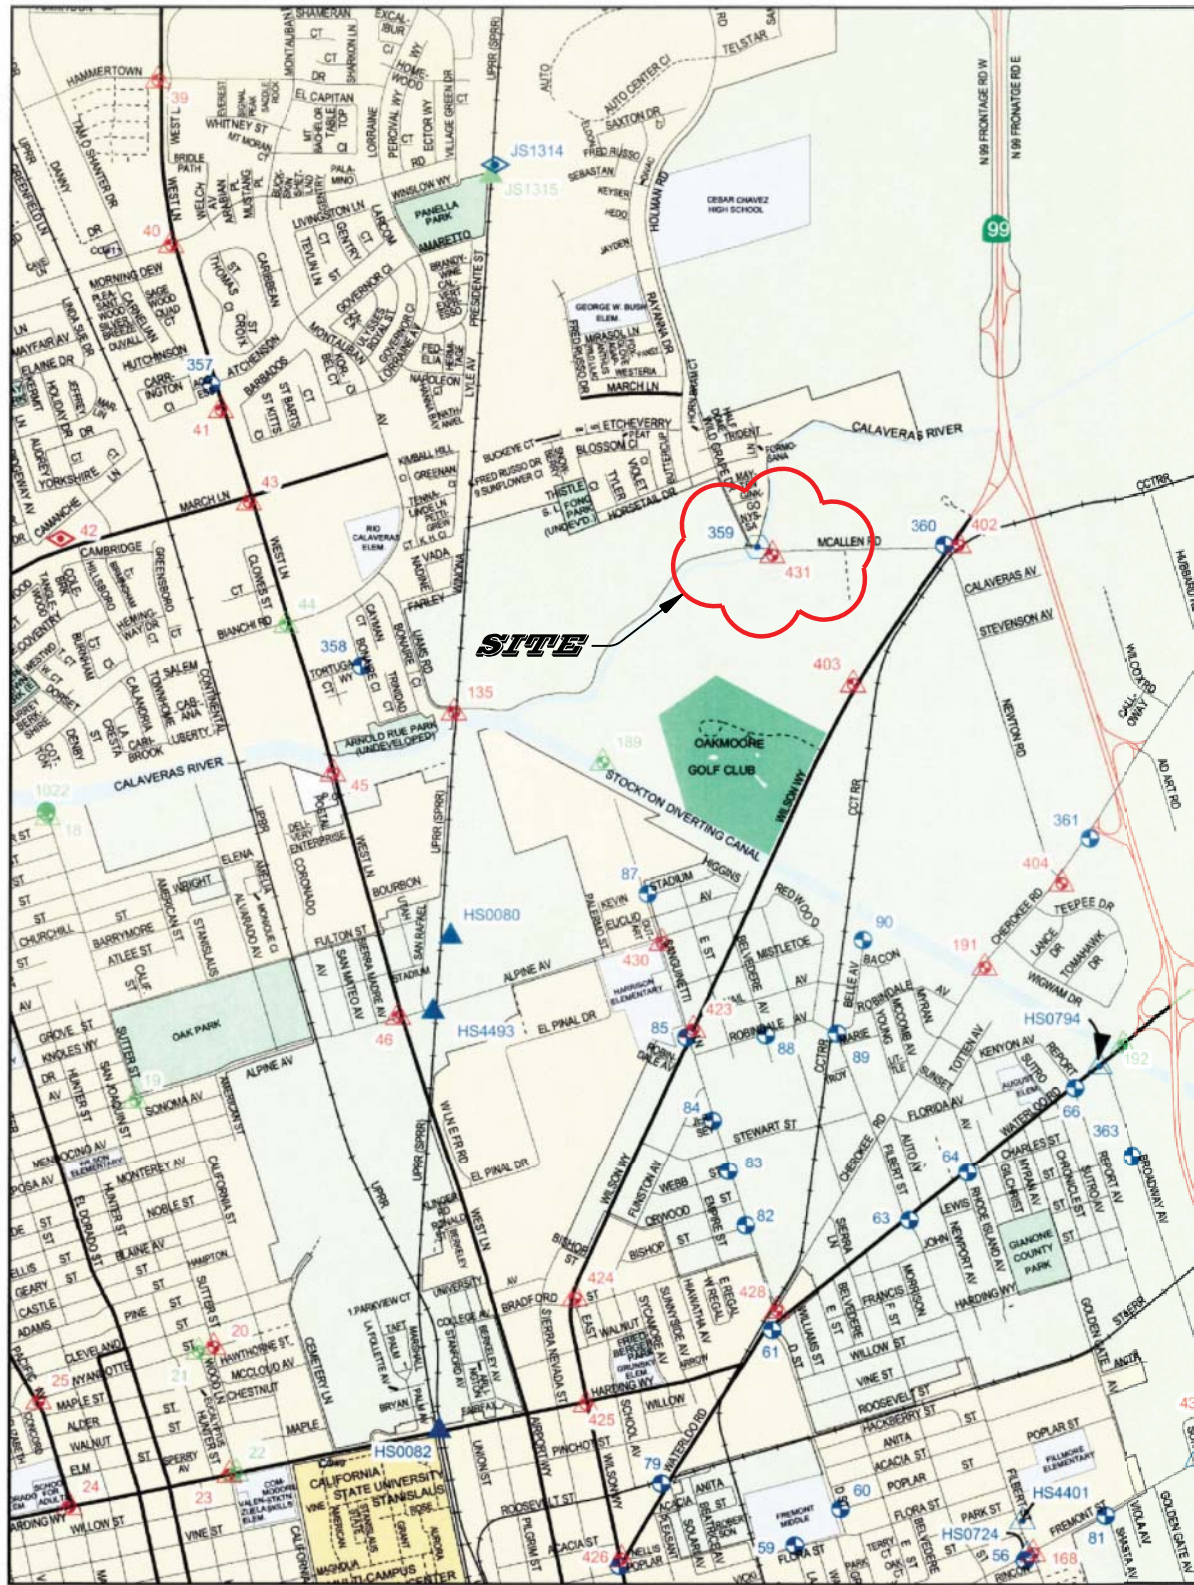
SITE

359
431
MCALLEN RD
360
402
CALAVERAS RIVER
CALAVERAS AV
STEVENSON AV
NEWTON RD
403
OAKMOORE GOLF CLUB
STOCKTON DIVERTING CANAL
WILSON WY
CCT RR
135
189
HAMMERTOWN
39
40
41
42
43
44
45
46
357
358
JS1314
JS1315
PANELLA PARK
AMARETTO
CESAR CHAVEZ HIGH SCHOOL
HOLMAN RD
GEORGE W. BUSH ELEM
MARCH LN
WEST LN
ETCHEVERRY
BLOSSOM CT
BUCKEYE CT
HORSETAIL DR
THISTLE
FONG PARK (UNDEV'D)
RIO CALAVERAS ELEM
BIANCHI RD
ARNOLD RUE PARK (UNDEVELOPED)
TORTUGA WY
MORNING DEW
CAMBRIDGE
CALAVERAS RIVER
1022
18
ELENA
BOURBON
HS0080
HS4493
EL PINAL DR
ALPINE AV
430
423
85
88
89
90
191
87
STADIUM
HIGGINS
REDWOOD
MISTLETOE
BACON
ROBINHOOD
HARRISON ELEMENTARY
OAK PARK
SONOMA AV
19
84
83
82
STEWART ST
FLORIDA AV
HS0794
192
66
363
64
63
361
404
TEEPEE DR
CHEROKEE RD
WIGWAM DR
GIANONE COUNTY PARK
HARDING WY
424
428
61
425
426
79
60
59
56
168
81
HS4401
HS0724
HS0082
CALIFORNIA STATE UNIVERSITY STANISLAUS
FREMONT MIDDLE
FILLMORE ELEMENTARY
20
21
22
23
24
25
WILSON WY
WATERLOO RD
PACIFIC AV
WILLOW ST
ROOSEVELT ST
POPLAR ST
ACACIA ST
UPRR
UPRR (SPRR)
N 99 FRONTAGE RD W
N 99 FRONTAGE RD E
99
TELSTAR
SAXTON DR
AUTO CENTER CI
FRED RUSSO
KIMBALL HILL
GREENAN
VADA
FARLEY
CAYMAN
SALEM
CALIFORNIA ST
SUTTER ST
EL DORADO ST
HUNTER ST
SAN JOAQUIN ST
UNION ST
BRADFORD
BISHOP
EAST
SIERRA NEVADA ST
SCHOOL AV
FUNSTON AV
WEBB
ORWOOD
EMPIRE ST
E REGAL
WILLOW
VINE ST
FRANCIS
ROOSEVELT ST
HACKBERRY ST
ANITA
FLORA ST
PARK ST
FREMONT
VIOLA AV
GOLDEN GATE AV
REPORT AV
BROADWAY AV
SUTRO
WATERLOO
KENYON AV
SUNSET
TOTTEN AV
MYRA
BELLE AV
YOUNG
ROBINSDALE
MARIE
TROY
JOHN
LEWIS
NEWPORT AV
RHODE ISLAND AV
CHARLES ST
CHADWICK ST
AUTO AV
FILBERT ST
CHEROKEE
MORRISON
WILCOX RD